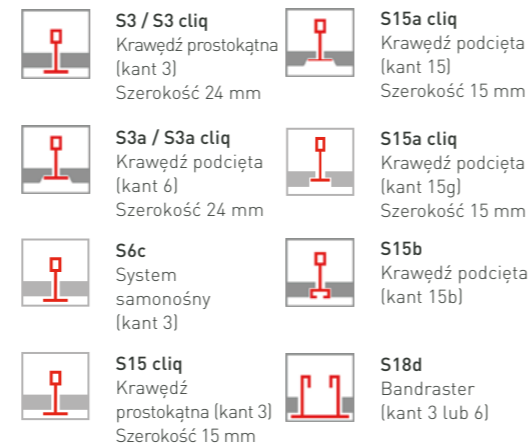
S3 / S3 cliq
Krawędź prostokątna
(kant 3)
Szerokość 24 mm

S3a / S3a cliq
Krawędź podcięta
(kant 6)
Szerokość 24 mm

S6c
System
samonośny
(kant 3)

S15 cliq
Krawędź
prostokątna (kant 3)
Szerokość 15 mm

S15a cliq
Krawędź podcięta
(kant 15)
Szerokość 15 mm

S15a cliq
Krawędź podcięta
(kant 15g)
Szerokość 15 mm

S15b
Krawędź podcięta
(kant 15b)

S18d
Bandraster
(kant 3 lub 6)